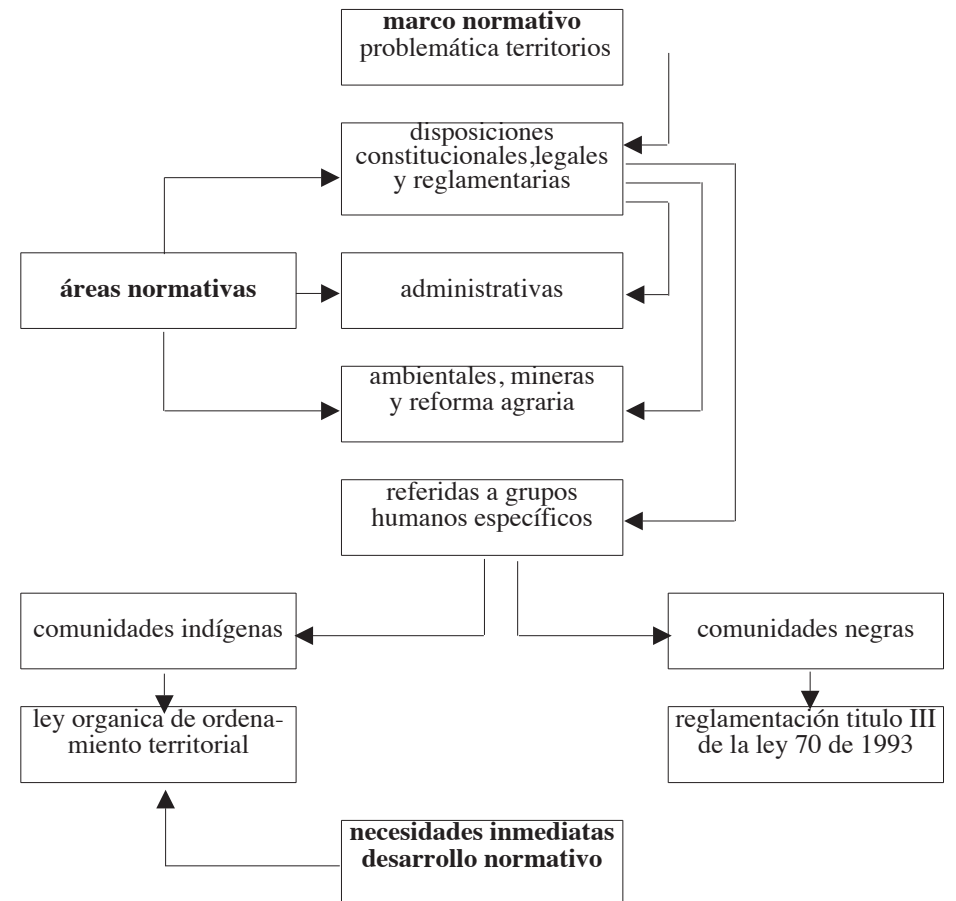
marco normativo
problemática territorios

disposiciones constitucionales,legales y reglamentarias

áreas normativas

administrativas

ambientales, mineras y reforma agraria

referidas a grupos humanos específicos

comunidades indígenas

comunidades negras

ley organica de ordenamiento territorial

reglamentación titulo III de la ley 70 de 1993

necesidades inmediatas
desarrollo normativo